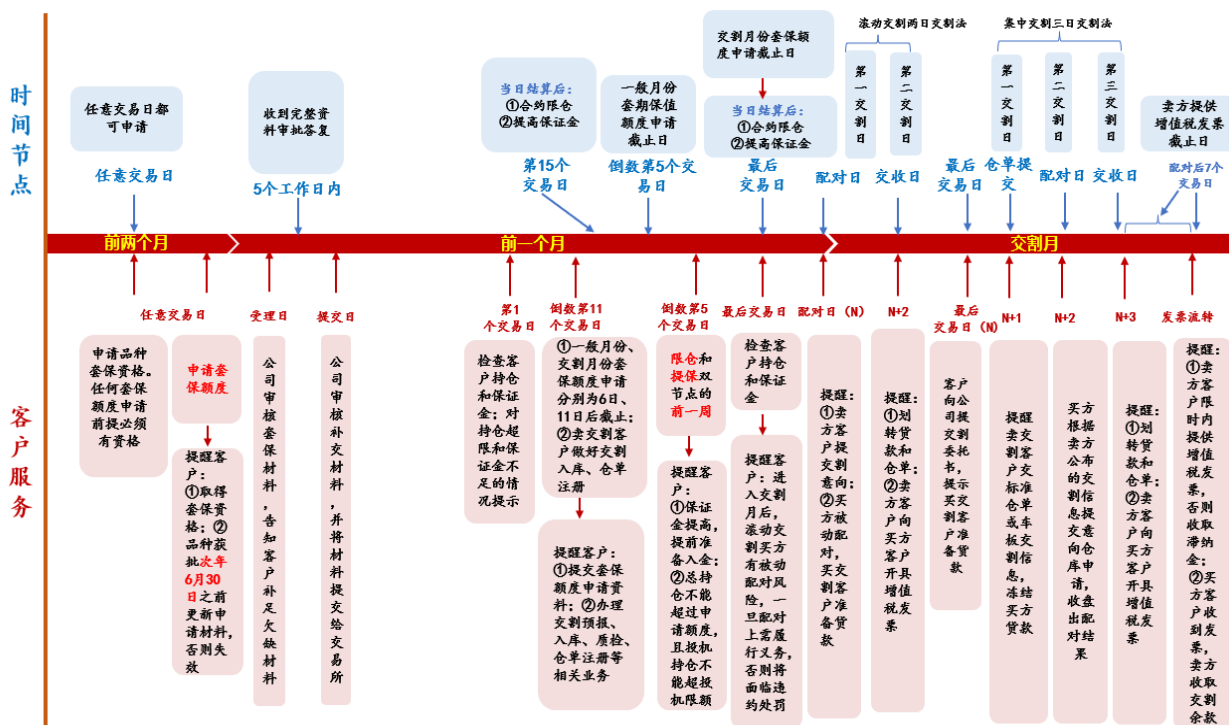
时间节点

任意交易日都可申请

任意交易日

收到完整资料审批答复

5个工作日内

当日结算后:
①合约限仓
②提高保证金

第15个交易日

一般月份套期保值额度申请截止日

倒数第5个交易日

交割月份套保额度申请截止日

当日结算后:
①合约限仓
②提高保证金

最后交易日

配对日

滚动交割两日交割法

第一交割日

第二交割日

交收日

最后交易日

仓单提交

集中交割三日交割法

第一交割日

第二交割日

第三交割日

配对日

交收日

卖方提供增值税发票截止日

配对后7个交易日

前两个月

前一个月

交割月

客户服务

任意交易日

受理日

提交日

第1个交易日

倒数第11个交易日

倒数第5个交易日

最后交易日

配对日 (N)

N+2

最后交易日 (N)

N+1

N+2

N+3

发票流转

申请品种套保资格。任何套保额度申请前提必须有资格

申请套保额度

提醒客户:
①取得套保资格;②品种获批次年6月30日之前更新申请材料,否则失效

公司审核套保材料,告知客户补足欠缺材料

公司审核补交材料,并将材料提交给交易所

检查客户持仓和保证金:对持仓超限和保证金不足的情况提示

①一般月份、交割月份套保额度申请分别为6日、11日后截止;②卖交割客户做好交割入库、仓单注册

提醒客户:
①提交套保额度申请资料;②办理交割预报、入库、质检、仓单注册等相关业务

限仓和提保双节点的前一周

提醒客户:
①保证金提高,提前准备入金;②总持仓不能超过申请额度,且投机持仓不能超投机限额

检查客户持仓和保证金

提醒客户:进入交割月后,滚动交割买方有被动配对风险,一旦配对上需履行义务,否则将面临违约处罚

提醒:
①卖方客户提交交割意向;
②买方被动配对,买交割客户准备货款

提醒:
①划转货款和仓单;
②卖方客户向买方客户开具增值税发票

客户向公司提交交割委托书,提示买交割客户准备货款

提醒卖交割客户交割标准仓单或车板交割信息,冻结买方货款

买方根据卖方公布的交割信息提交意向仓库申请,收盘出配对结果

提醒:
①划转货款和仓单;
②卖方客户向买方客户开具增值税发票

提醒:
①卖方客户限时内提供增值税发票,否则收取滞纳金;
②买方客户收到发票,卖方收取交割余款